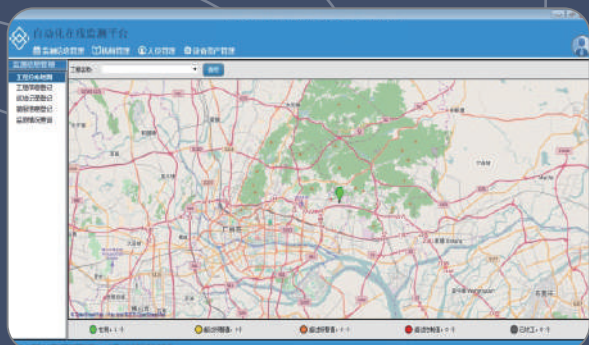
自动化在线监测平台

监测点管理 机构管理 人员管理 设备资产管理

监测点管理

工程点地图

工程信息登记

监测点登记

测斜仪登记

监测数据管理

工程名称：

查询

广州市

正常 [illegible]

超过报警值 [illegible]

超过控制值 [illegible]

超过控制值 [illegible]

已竣工 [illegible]